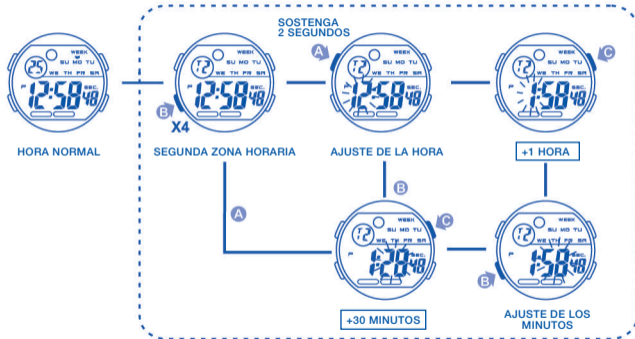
SOSTENGA
2 SEGUNDOS

25 WEEK SU MO TU WE TH FR SA P 12:58 SEC. 48
HORA NORMAL

T2 WEEK SU MO TU WE TH FR SA P 12:58 SEC. 48
B X4
SEGUNDA ZONA HORARIA

A
T2 WEEK SU MO TU WE TH FR SA P 12:58 SEC. 48
AJUSTE DE LA HORA

C
T2 WEEK SU MO TU WE TH FR SA P 1:58 SEC. 48
+1 HORA

B

A

C
T2 WEEK SU MO TU WE TH FR SA P 1:28 SEC. 48
+30 MINUTOS

T2 WEEK SU MO TU WE TH FR SA P 1:58 SEC. 48
B
AJUSTE DE LOS MINUTOS